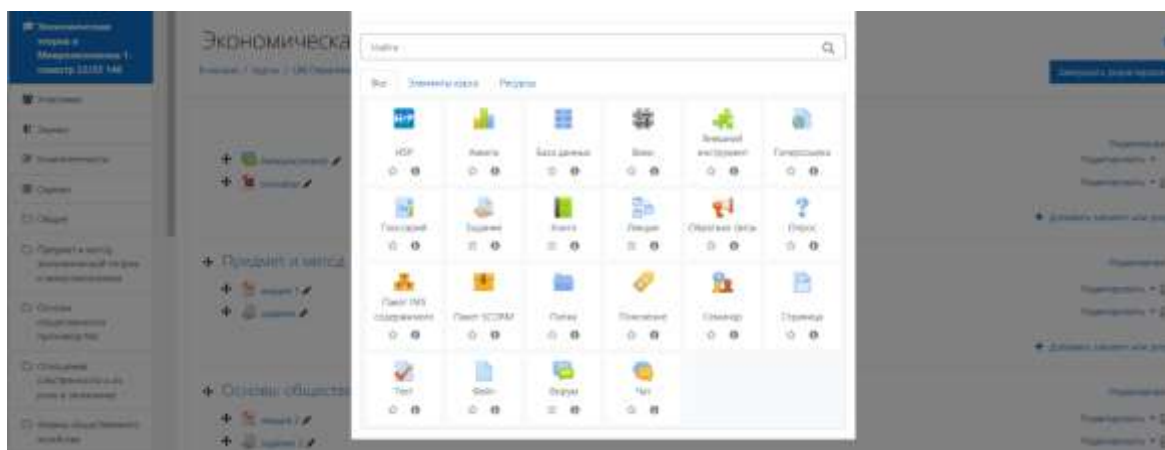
Экономическа

Найти

Все Элементы курса Ресурсы

H5P
Анкета
База данных
Вики
Внешний инструмент
Гиперссылка
Глоссарий
Задание
Книга
Лекция
Обратная связь
Опрос
Пакет IMS содержимого
Пакет SCORM
Папка
Пояснение
Семинар
Страница
Тест
Файл
Форум
Чат

+ Предмет и метод

+ Основы обществ

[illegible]